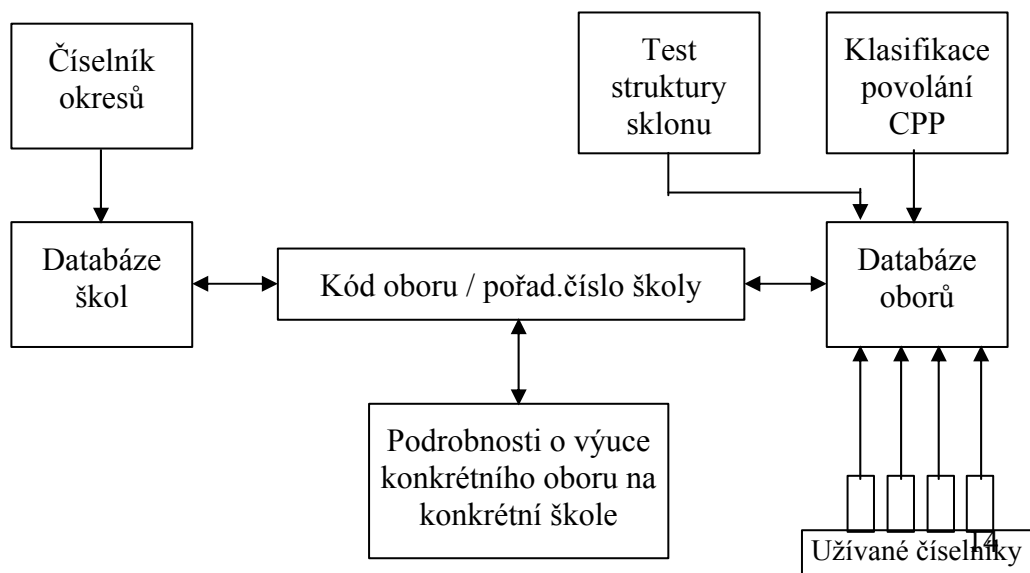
Číselník okresů

Test struktury sklonu

Klasifikace povolání CPP

Databáze škol

Kód oboru / pořad.číslo školy

Databáze oborů

Podrobnosti o výuce konkrétního oboru na konkrétní škole

14

Užívané číselníky